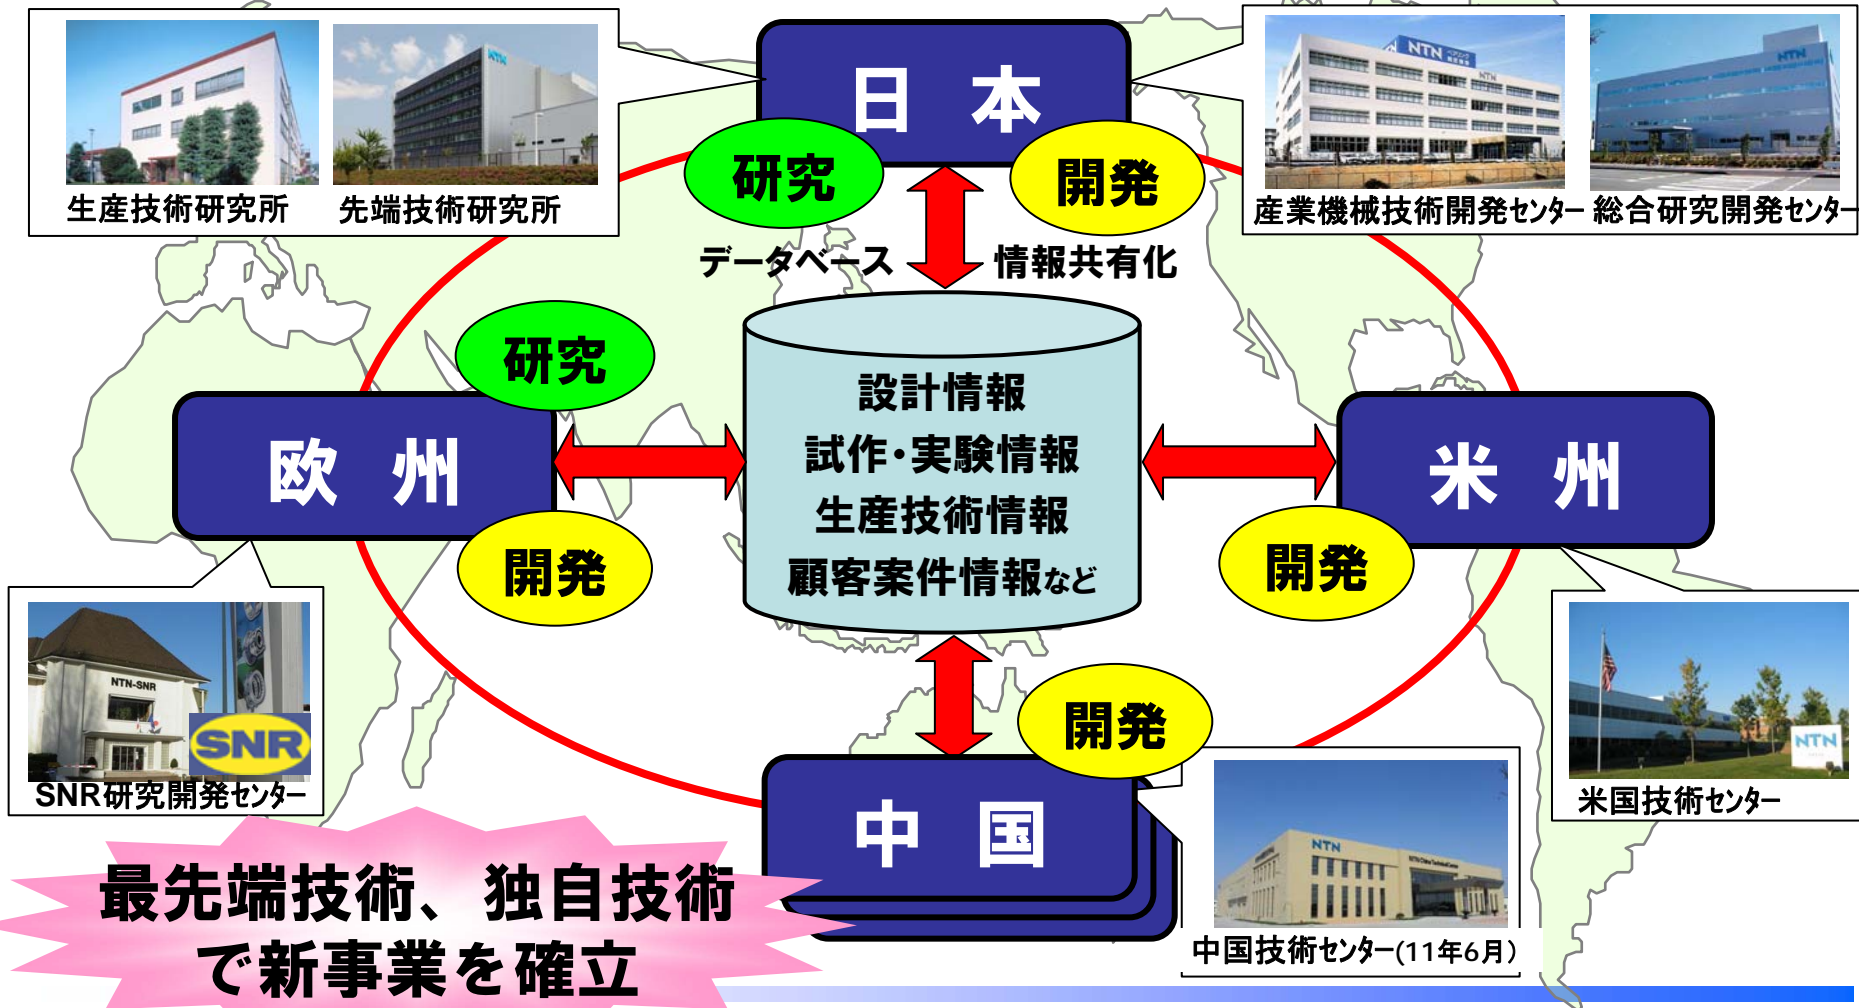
生産技術研究所　先端技術研究所

日　本

研究

開発

産業機械技術開発センター　総合研究開発センター

データベース　情報共有化

研究

欧　州

開発

設計情報
試作・実験情報
生産技術情報
顧客案件情報など

米　州

開発

NTN-SNR

SNR

SNR研究開発センター

開発

中　国

NTN

米国技術センター

NTN

中国技術センター(11年6月)

最先端技術、独自技術で新事業を確立